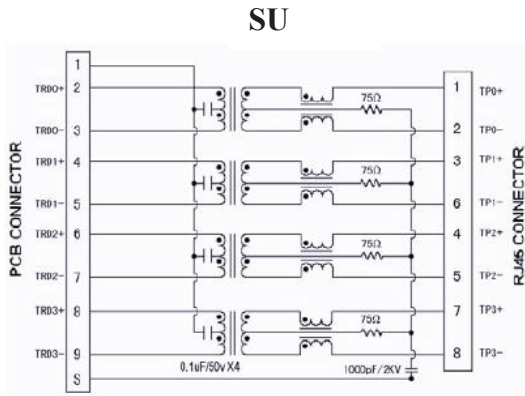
SU

PCB CONNECTOR

1
TRD0+ 2
TRD0- 3
TRD1+ 4
TRD1- 5
TRD2+ 6
TRD2- 7
TRD3+ 8
TRD3- 9
S

75Ω
75Ω
75Ω
75Ω

0.1uF/50v X4
1000pF/2KV

1 TP0+
2 TP0-
3 TP1+
6 TP1-
4 TP2+
5 TP2-
7 TP3+
8 TP3-

RJ45 CONNECTOR